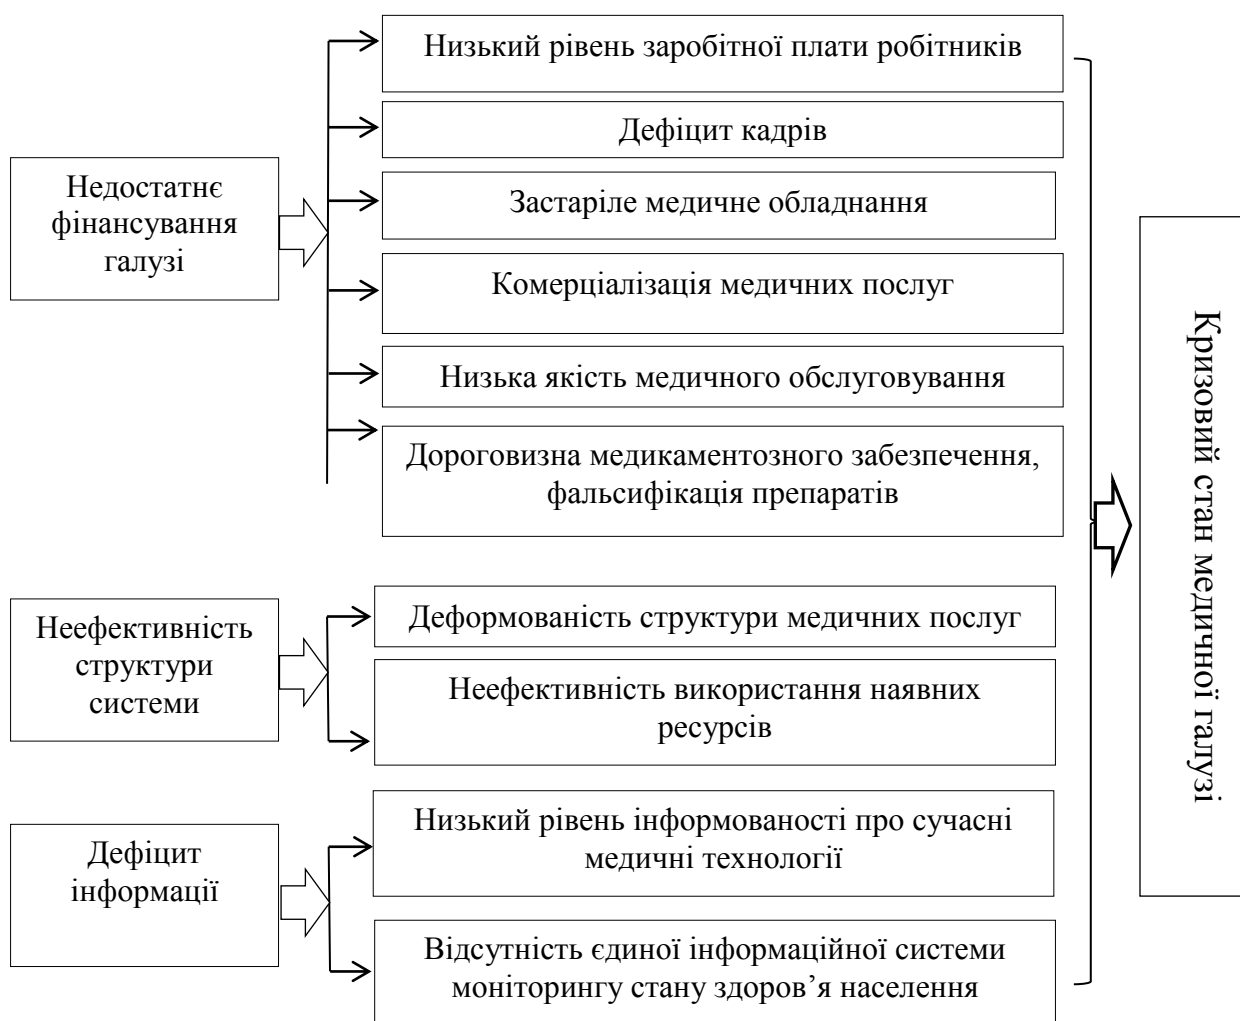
Недостатнє фінансування галузі

Низький рівень заробітної плати робітників

Дефіцит кадрів

Застаріле медичне обладнання

Комерціалізація медичних послуг

Низька якість медичного обслуговування

Дороговизна медикаментозного забезпечення, фальсифікація препаратів

Неефективність структури системи

Деформованість структури медичних послуг

Неефективність використання наявних ресурсів

Дефіцит інформації

Низький рівень інформованості про сучасні медичні технології

Відсутність єдиної інформаційної системи моніторингу стану здоров'я населення

Кризовий стан медичної галузі